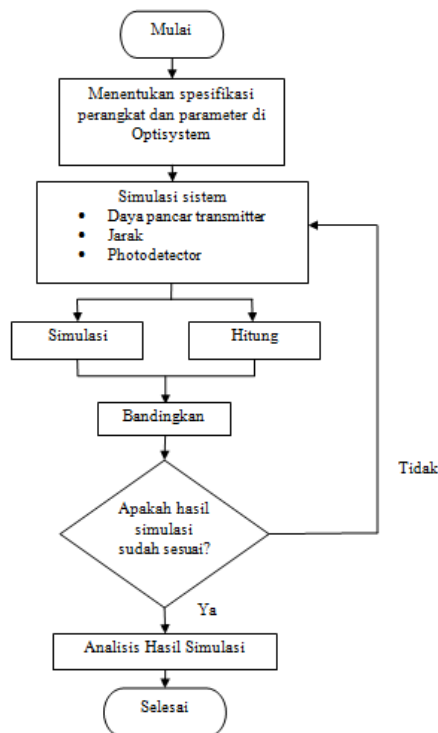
Mulai

Menentukan spesifikasi perangkat dan parameter di Optisystem

Simulasi sistem
- Daya pancar transmitter
- Jarak
- Photodetector

Simulasi

Hitung

Bandingkan

Apakah hasil simulasi sudah sesuai?

Tidak

Ya

Analisis Hasil Simulasi

Selesai